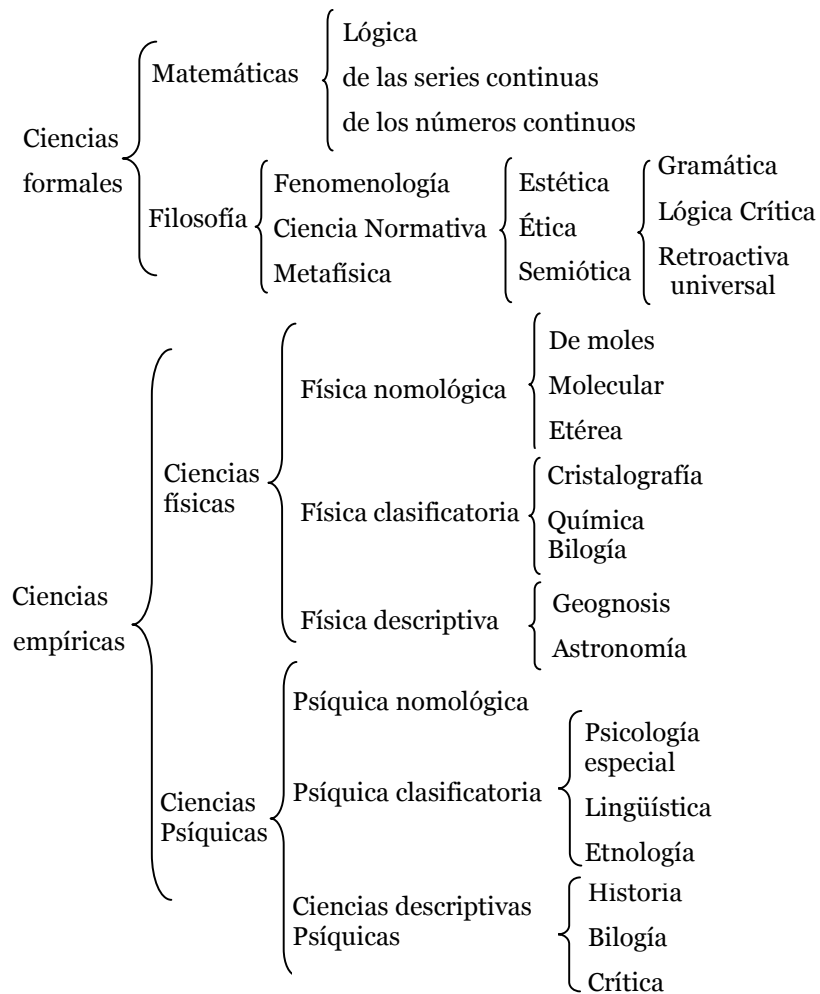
Ciencias formales

Matemáticas

Lógica

de las series continuas

de los números continuos

Filosofía

Fenomenología

Ciencia Normativa

Metafísica

Estética

Ética

Semiótica

Gramática

Lógica Crítica

Retroactiva universal

Ciencias empíricas

Ciencias físicas

Física nomológica

De moles

Molecular

Etérea

Física clasificatoria

Cristalografía

Química

Bilogía

Física descriptiva

Geognosis

Astronomía

Ciencias Psíquicas

Psíquica nomológica

Psíquica clasificatoria

Psicología especial

Lingüística

Etnología

Ciencias descriptivas Psíquicas

Historia

Bilogía

Crítica